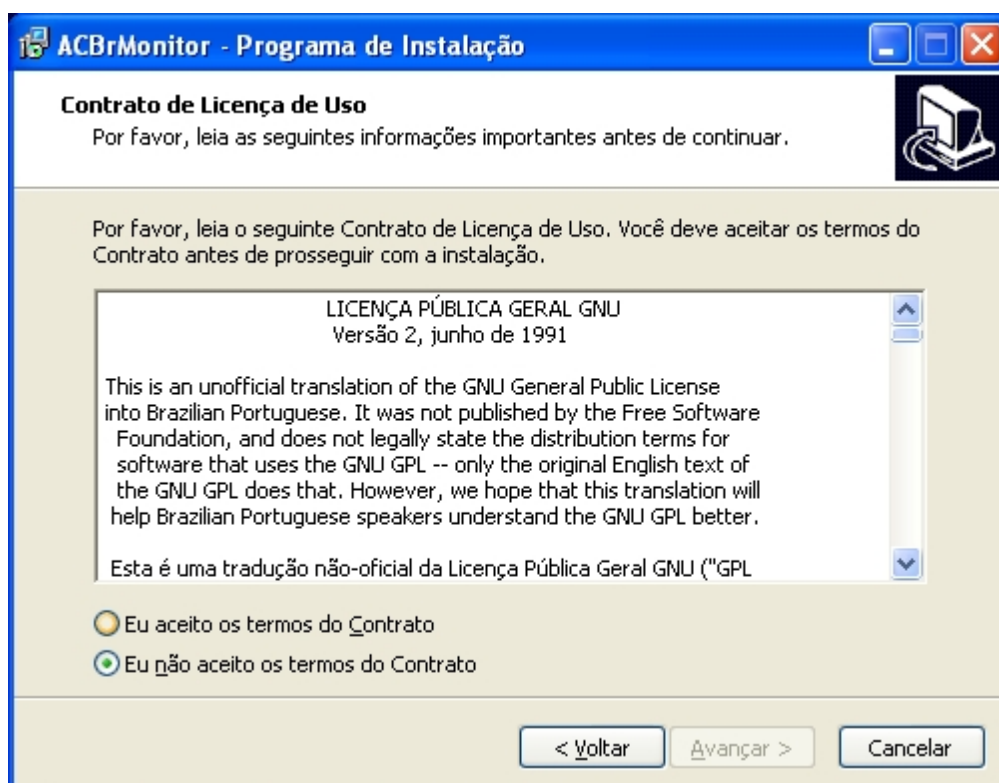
ACBrMonitor - Programa de Instalação

Contrato de Licença de Uso
Por favor, leia as seguintes informações importantes antes de continuar.

Por favor, leia o seguinte Contrato de Licença de Uso. Você deve aceitar os termos do Contrato antes de prosseguir com a instalação.

LICENÇA PÚBLICA GERAL GNU
Versão 2, junho de 1991

This is an unofficial translation of the GNU General Public License into Brazilian Portuguese. It was not published by the Free Software Foundation, and does not legally state the distribution terms for software that uses the GNU GPL -- only the original English text of the GNU GPL does that. However, we hope that this translation will help Brazilian Portuguese speakers understand the GNU GPL better.

Esta é uma tradução não-oficial da Licença Pública Geral GNU ("GPL

Eu aceito os termos do Contrato
Eu não aceito os termos do Contrato

< Voltar
Avançar >
Cancelar